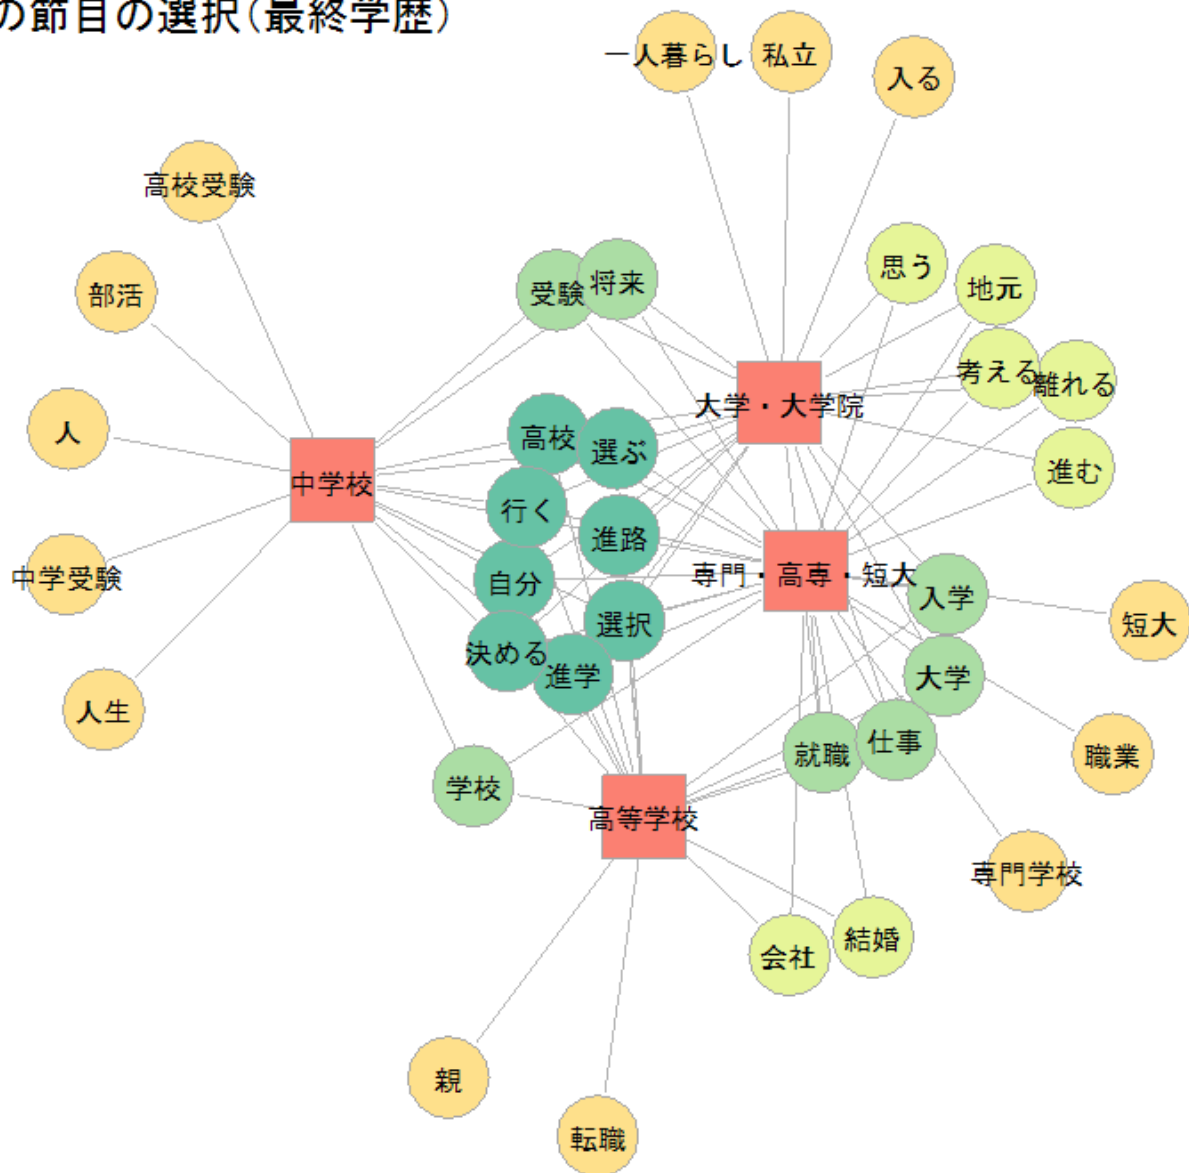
の節目の選択(最終学歴)

一人暮らし
私立
入る
高校受験
部活
受験
将来
思う
地元
考える
離れる
大学・大学院
人
高校
選ぶ
中学校
進む
行く
進路
中学受験
自分
専門・高専・短大
入学
短大
選択
決める
進学
大学
人生
就職
仕事
職業
学校
高等学校
専門学校
結婚
会社
親
転職